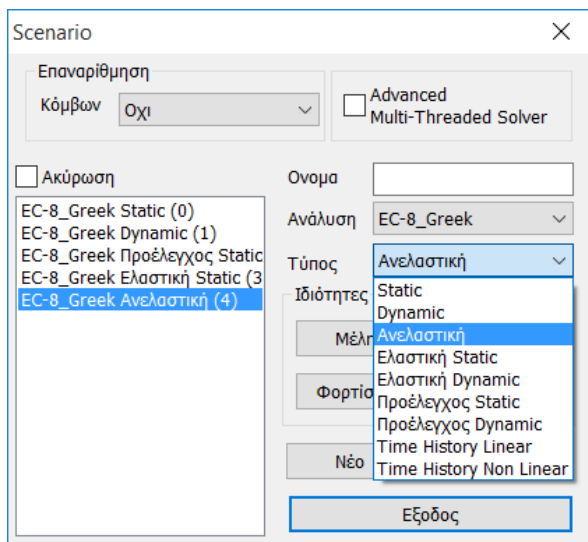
Scenario
X

Επαναρίθμηση
Κόμβων Οχι

Advanced Multi-Threaded Solver

Ακύρωση

EC-8_Greek Static (0)
EC-8_Greek Dynamic (1)
EC-8_Greek Προέλεγχος Static
EC-8_Greek Ελαστική Static (3
EC-8_Greek Ανελαστική (4)

Ονομα
Ανάλυση EC-8_Greek
Τύπος Ανελαστική

Ιδιότητες
Μέλη
Φορτίσ

Static
Dynamic
Ανελαστική
Ελαστική Static
Ελαστική Dynamic
Προέλεγχος Static
Προέλεγχος Dynamic
Time History Linear
Time History Non Linear

Νέο
Εξοδος